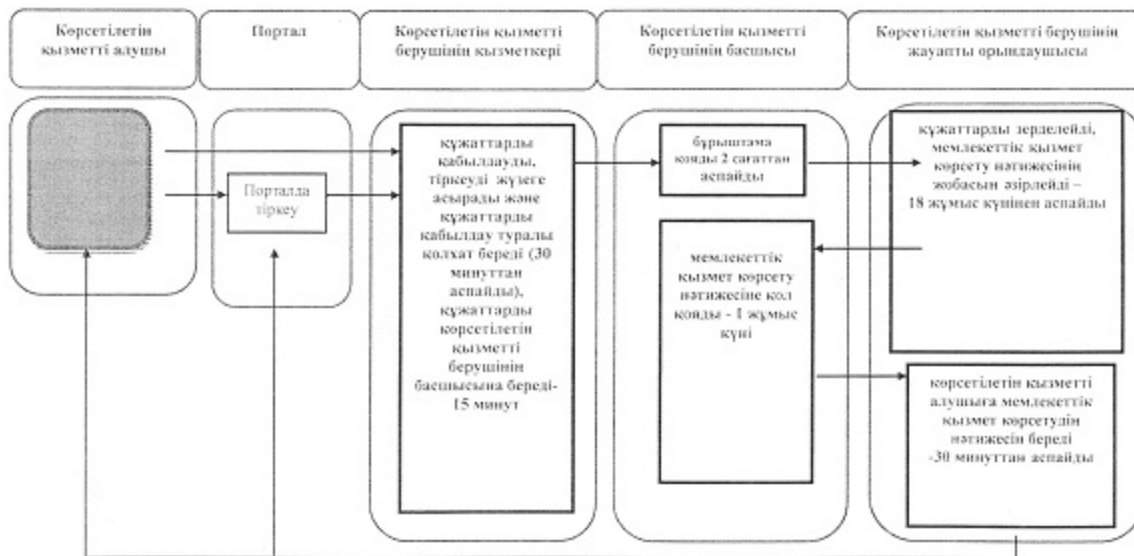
Көрсетілетін қызметті алушы

Портал

Көрсетілетін қызметті берушінің қызметкері

Көрсетілетін қызметті берушінің басшысы

Көрсетілетін қызметті берушінің жауапты орындаушысы

Порталда тіркеу

құжаттарды қабылдауды, тіркеуді жүзеге асырады және құжаттарды қабылдау туралы қолхат береді (30 минуттан аспайды), құжаттарды көрсетілетін қызметті берушінің басшысына береді- 15 минут

бұрыштама қояды 2 сағаттан аспайды

құжаттарды зерделейді, мемлекеттік қызмет көрсету нәтижесінің жобасын әзірлейді – 18 жұмыс күнінен аспайды

мемлекеттік қызмет көрсету нәтижесіне қол қояды - 1 жұмыс күні

көрсетілетін қызметті алушыға мемлекеттік қызмет көрсетудің нәтижесін береді -30 минуттан аспайды